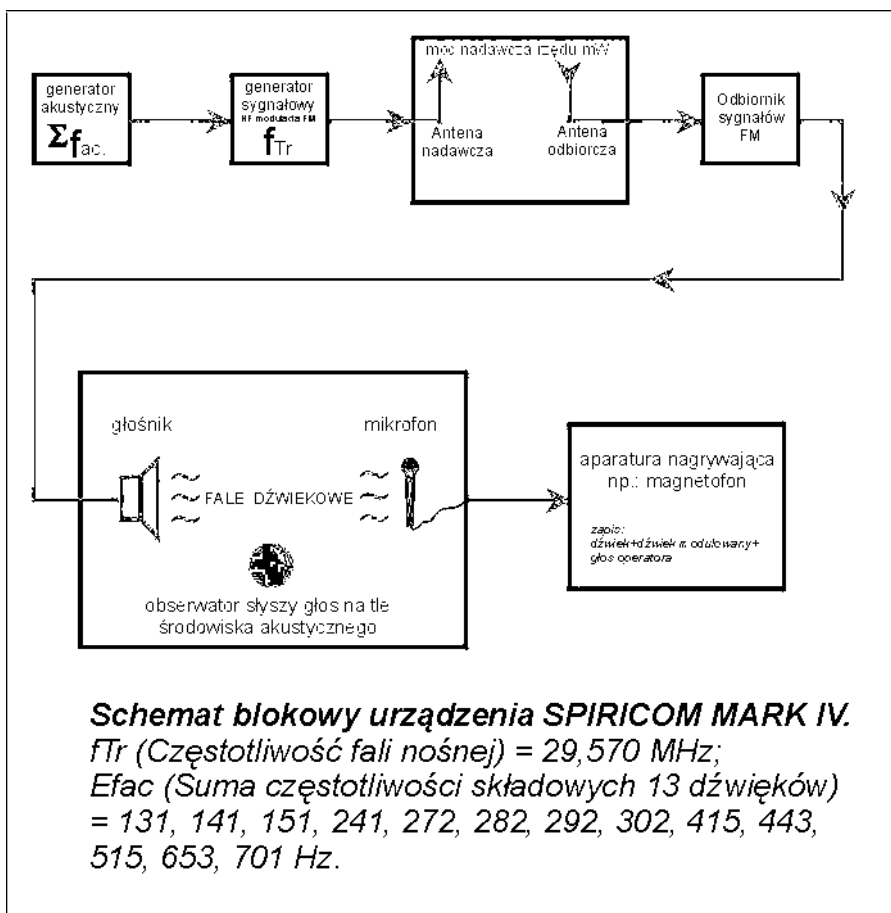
generator akustyczny
$\Sigma f_{ac.}$

generator sygnałowy
HF modulacja FM
$f_{Tr}$

moc nadawcza rzędu mW

Antena nadawcza

Antena odbiorcza

Odbiornik sygnałów FM

głośnik

mikrofon

FALE DŹWIEKOWE

obserwator słyszy głos na tle środowiska akustycznego

aparatura nagrywająca np.: magnetofon

zapis:
dźwięk+dźwięk modulowany+
głos operatora

**Schemat blokowy urządzenia SPIRICOM MARK IV.**
fTr (Częstotliwość fali nośnej) = 29,570 MHz;
Efac (Suma częstotliwości składowych 13 dźwięków) = 131, 141, 151, 241, 272, 282, 292, 302, 415, 443, 515, 653, 701 Hz.